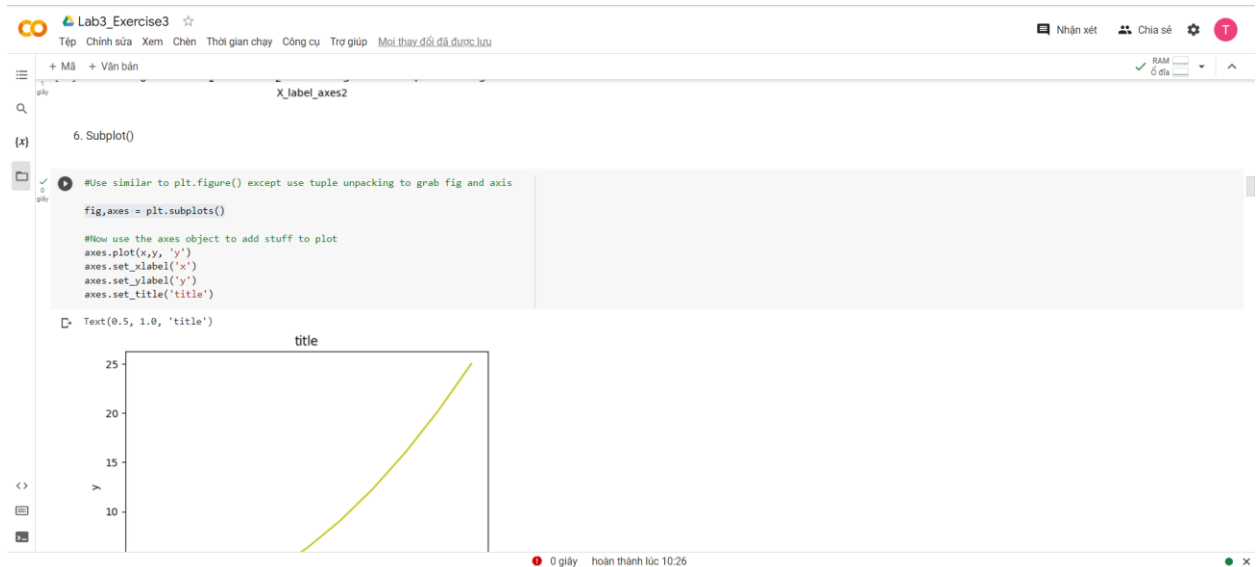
CO Lab3_Exercise3 ☆

Tệp Chỉnh sửa Xem Chèn Thời gian chạy Công cụ Trợ giúp Mọi thay đổi đã được lưu

Nhận xét Chia sẻ T

+ Mã + Văn bản

RAM
Ổ đĩa

giây

X_label_axes2

6. Subplot()

0 giây

#Use similar to plt.figure() except use tuple unpacking to grab fig and axis

fig,axes = plt.subplots()

#Now use the axes object to add stuff to plot
axes.plot(x,y, 'y')
axes.set_xlabel('x')
axes.set_ylabel('y')
axes.set_title('title')

Text(0.5, 1.0, 'title')

title

25

20

15

y

10

0 giây hoàn thành lúc 10:26